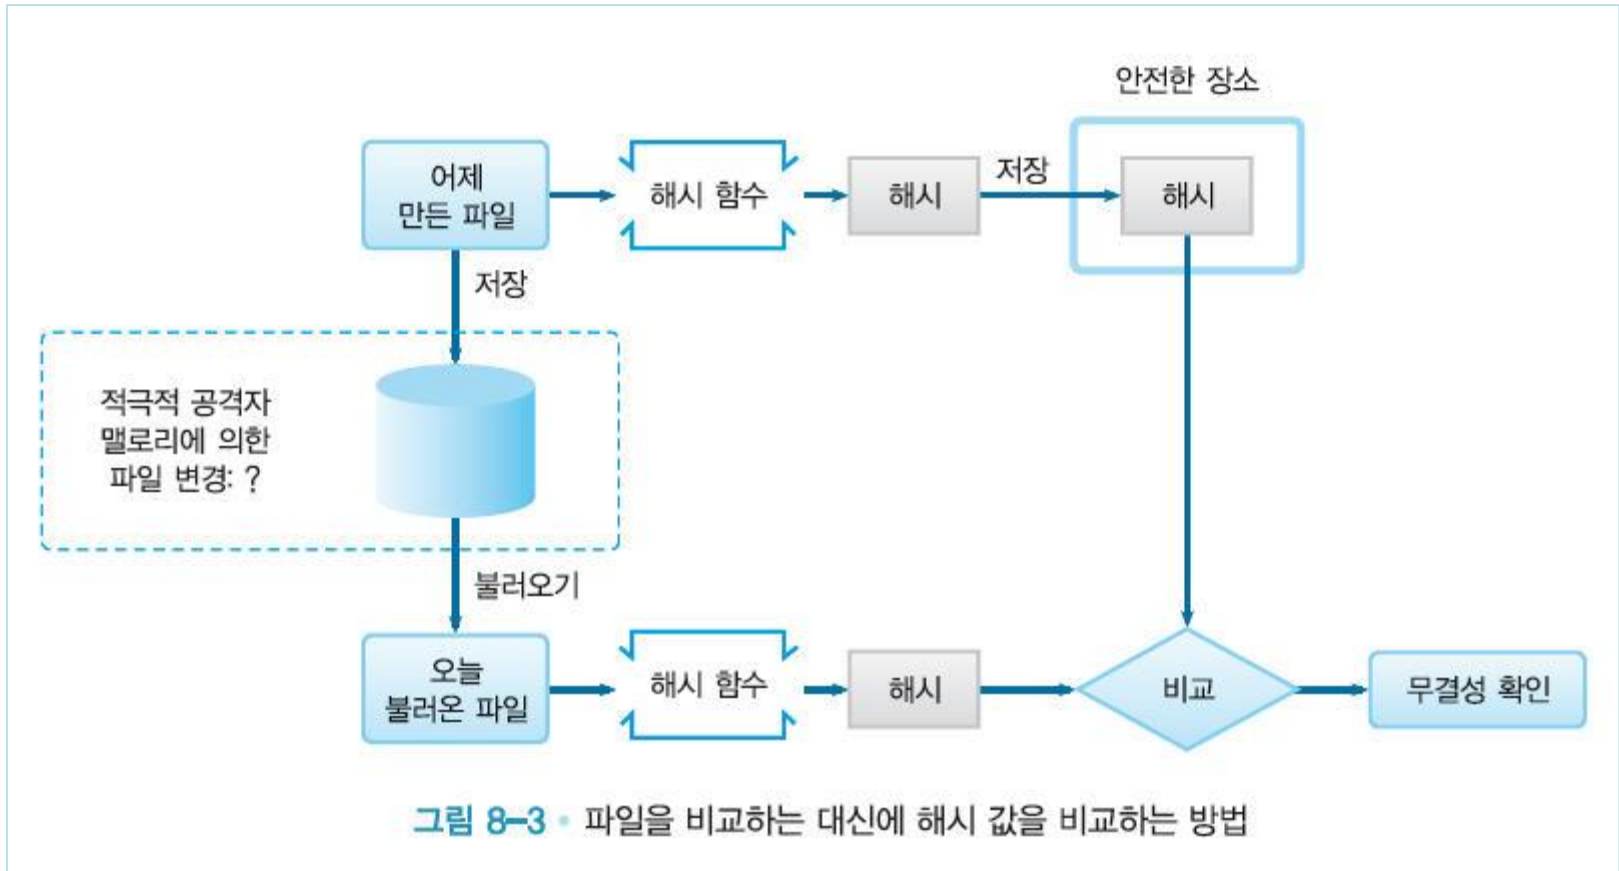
안전한 장소

어제 만든 파일

해시 함수

해시

저장

해시

저장

적극적 공격자 맬로리에 의한 파일 변경: ?

불러오기

오늘 불러온 파일

해시 함수

해시

비교

무결성 확인

그림 8–3 • 파일을 비교하는 대신에 해시 값을 비교하는 방법